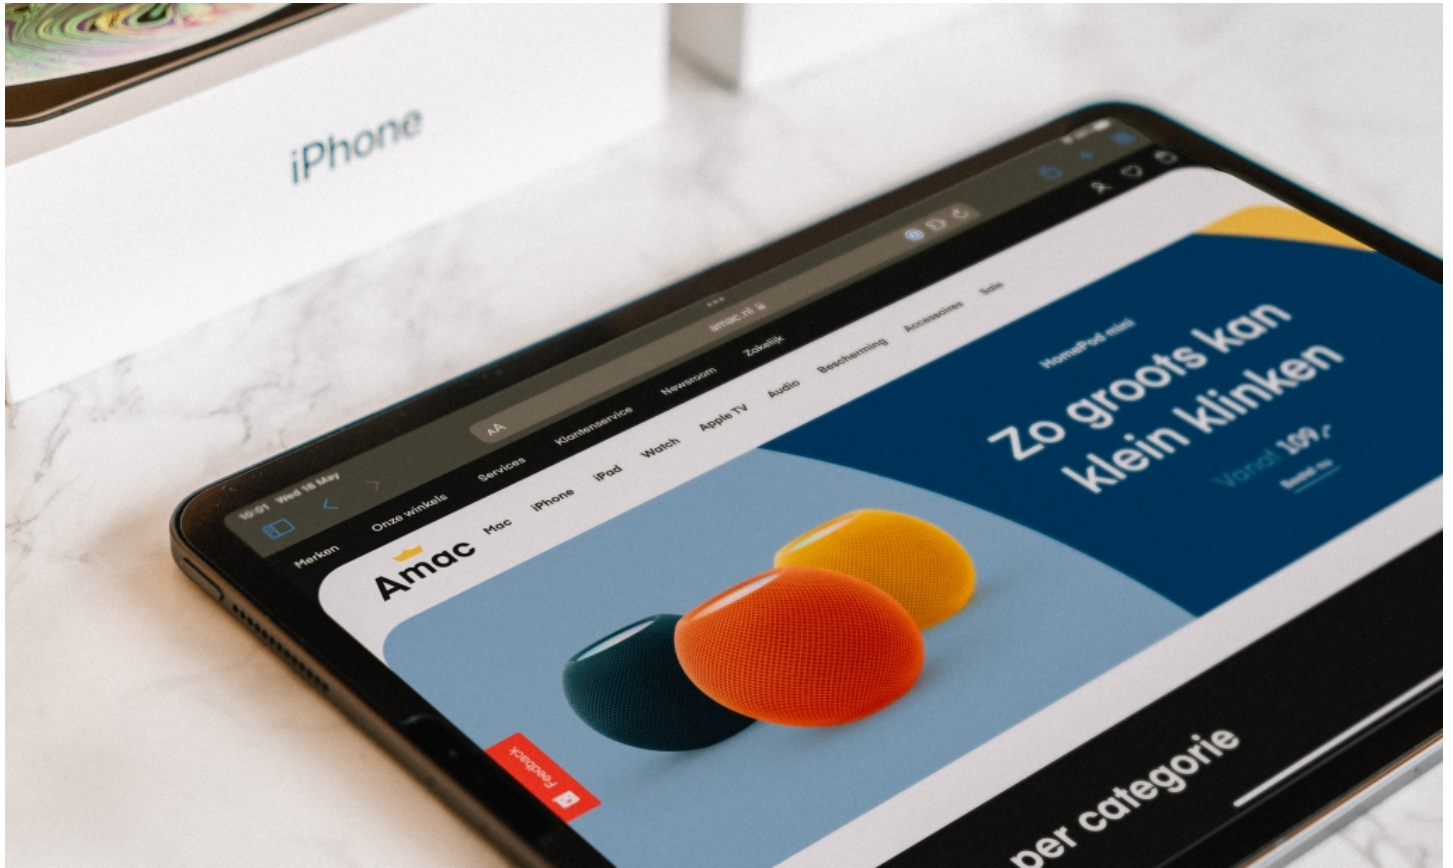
iPhone

10:01 Wed 18 May

AA

amac.nl

Merken Onze winkels Services Klantenservice Newsroom Zakelijk

Amac

Mac iPhone iPad Watch Apple TV Audio Bescherming Accessoires Sale

HomePod mini

Zo groots kan klein klinken

Vanaf 109,-

Bestel nu

Feedback

per categorie